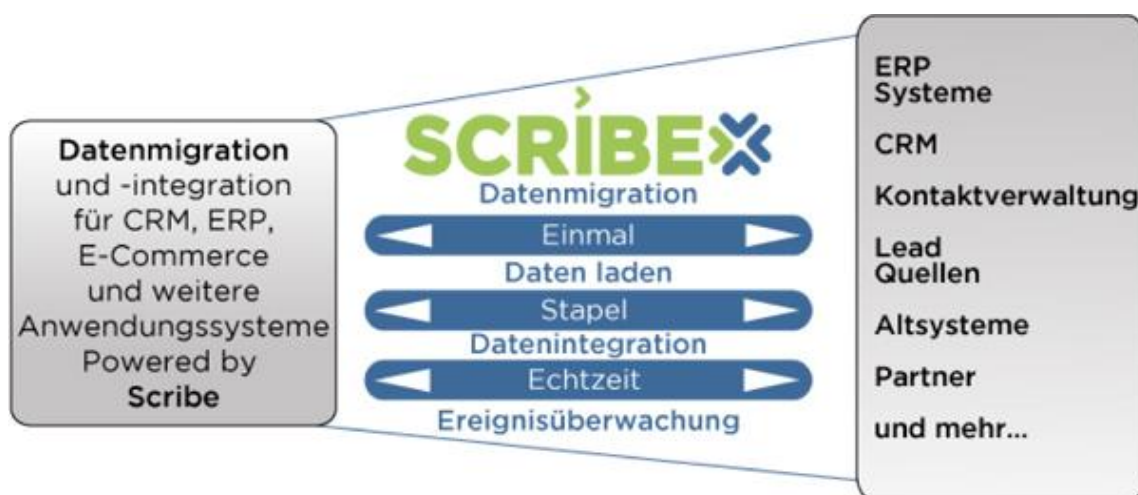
Datenmigration und -integration für CRM, ERP, E-Commerce und weitere Anwendungssysteme Powered by Scribe

SCRIBE

Datenmigration

Einmal

Daten laden

Stapel

Datenintegration

Echtzeit

Ereignisüberwachung

ERP Systeme

CRM

Kontaktverwaltung

Lead Quellen

Altsysteme

Partner

und mehr...